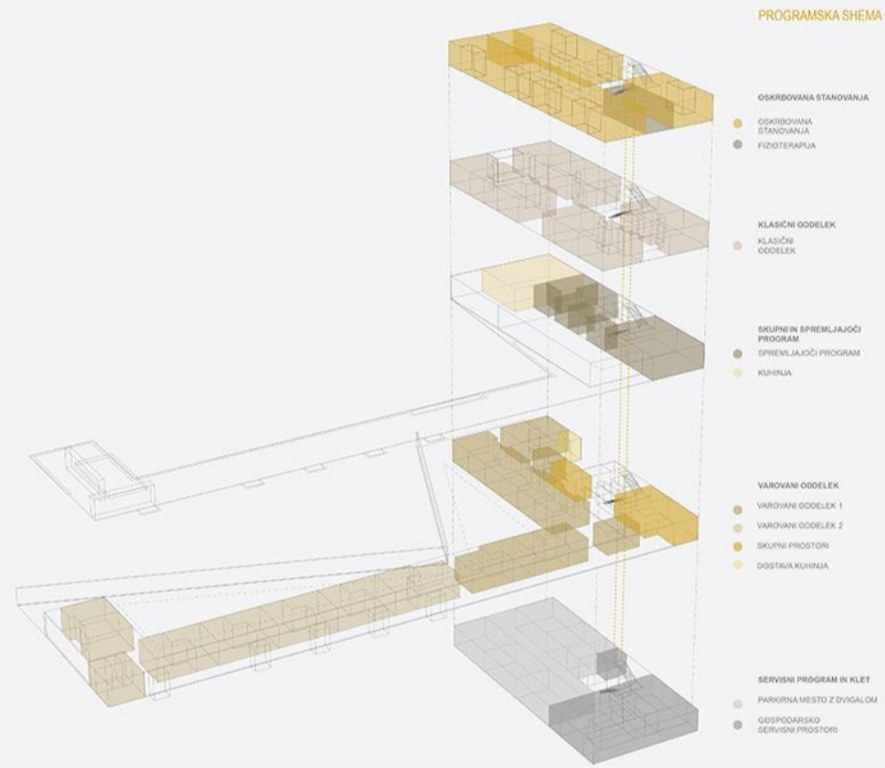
PROGRAMSKA SHEMA

OSKRBOVANA STANOVANJA

OSKRBOVANA STANOVANJA

FIZIOTERAPIJA

KLASIČNI ODDELEK

KLASIČNI ODDELEK

SKUPNI IN SPREMLJAJOČI PROGRAM

SPREMLJAJOČI PROGRAM

KUHINJA

VAROVANI ODDELEK

VAROVANI ODDELEK 1

VAROVANI ODDELEK 2

SKUPNI PROSTORI

DOSTAVA KUHINJA

SERVISNI PROGRAM IN KLET

PARKIRNA MESTO Z DVIGALOM

GOSPODARSKO SERVISNI PROSTORI